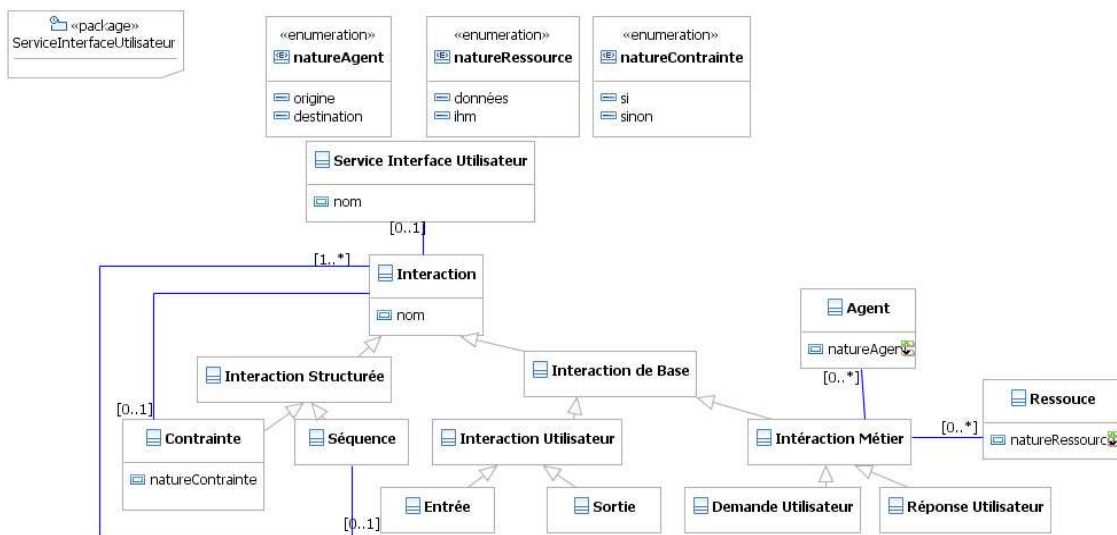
«package»
ServiceInterfaceUtilisateur

«enumeration»
natureAgent
origine
destination

«enumeration»
natureRessource
données
ihm

«enumeration»
natureContrainte
si
sinon

Service Interface Utilisateur
nom

[0..1]

[1..*]

Interaction
nom

Agent
natureAgen

Interaction Structurée

Interaction de Base

[0..*]

[0..1]

Contrainte
natureContrainte

Séquence

Interaction Utilisateur

Intéraction Métier

[0..*]

Ressouce
natureRessourc

Entrée

Sortie

Demande Utilisateur

Réponse Utilisateur

[0..1]